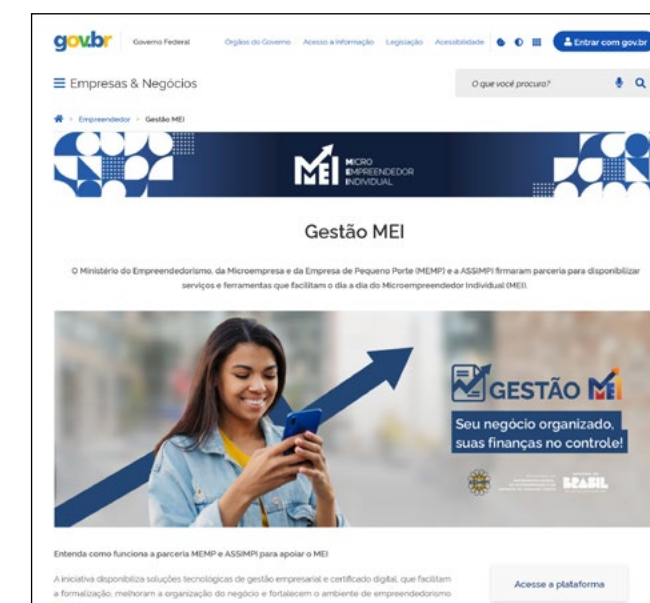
gov.br Governo Federal Órgãos do Governo Acesso à Informação Legislação Acessibilidade

Entrar com gov.br

☰ Empresas & Negócios

O que você procura?

Empreendedor > Gestão MEI

MEI MICRO EMPREENDEDOR INDIVIDUAL

Gestão MEI

O Ministério do Empreendedorismo, da Microempresa e da Empresa de Pequeno Porte (MEMP) e a ASSIMPI firmaram parceria para disponibilizar serviços e ferramentas que facilitam o dia a dia do Microempreendedor Individual (MEI).

GESTÃO MEI

Seu negócio organizado, suas finanças no controle!

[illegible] BRASIL

Entenda como funciona a parceria MEMP e ASSIMPI para apoiar o MEI

A iniciativa disponibiliza soluções tecnológicas de gestão empresarial e certificado digital, que facilitam a formalização, melhoram a organização do negócio e fortalecem o ambiente de empreendedorismo

Acesse a plataforma